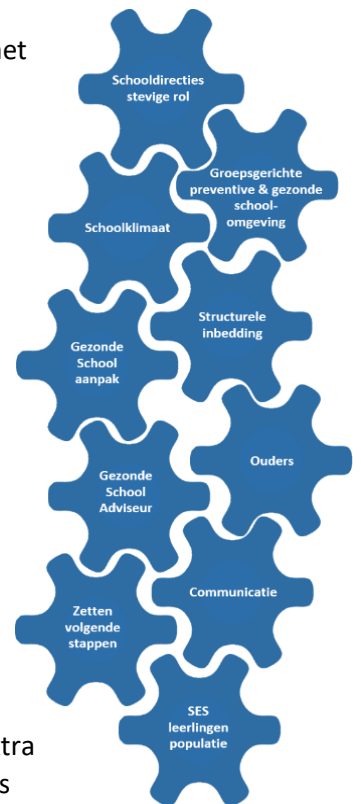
net

Schooldirecties stevige rol

Groepsgerichte preventive & gezonde school-omgeving

Schoolklimaat

Structurele inbedding

Gezonde School aanpak

Ouders

Gezonde School Adviseur

Communicatie

Zetten volgende stappen

SES leerlingen populatie

tra

s